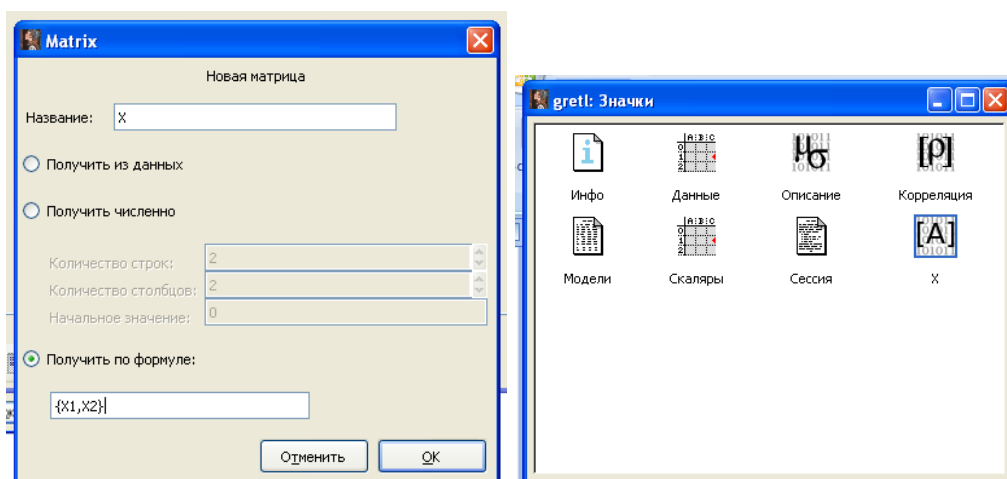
Matrix

Новая матрица

Название: X

Получить из данных

Получить численно

Количество строк: 2

Количество столбцов: 2

Начальное значение: 0

Получить по формуле:

{X1,X2}

Отменить

OK

gretl: Значки

Инфо

Данные

Описание

Корреляция

Модели

Скаляры

Сессия

X